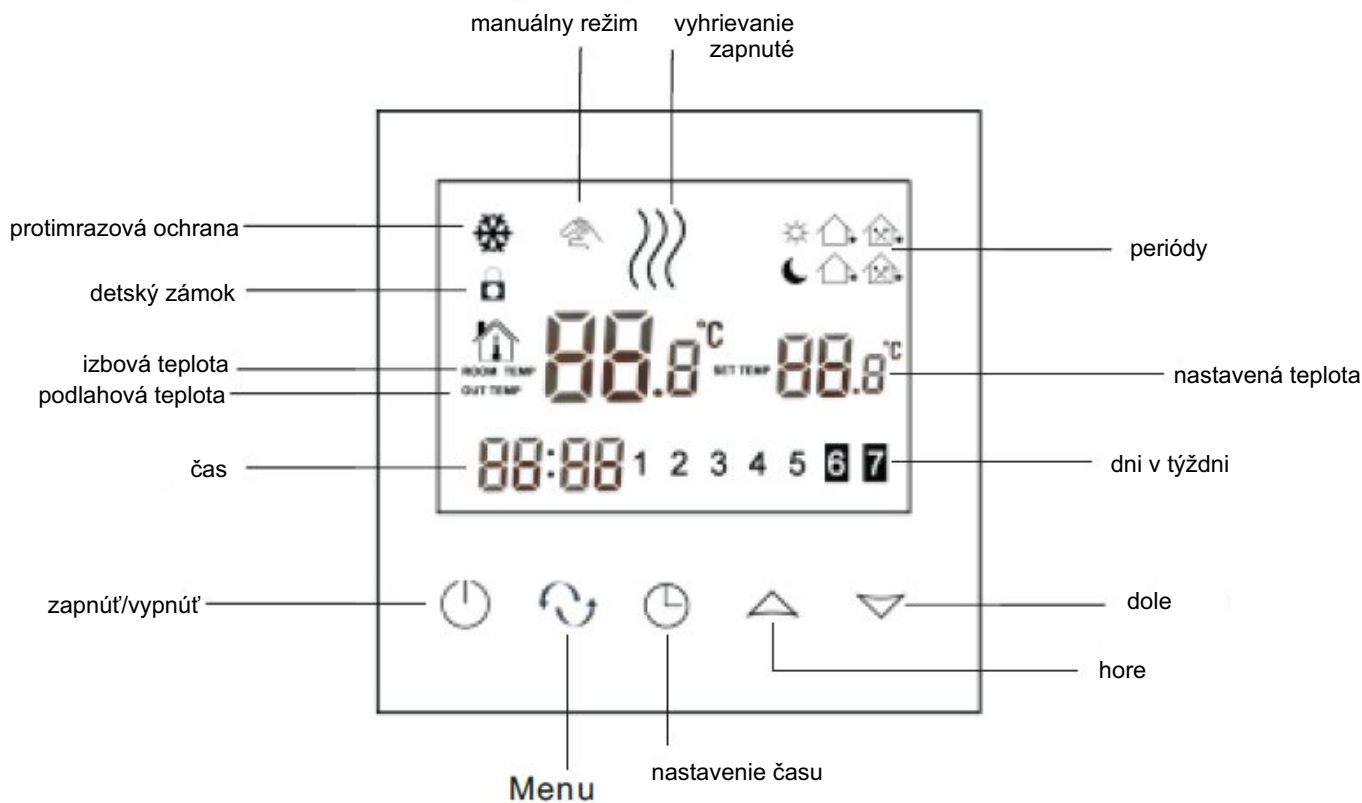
manuálny režim

vyhrievanie zapnuté

protimrazová ochrana

periódy

detský zámok

izbová teplota

podlahová teplota

ROOM TEMP

OUT TEMP

88.8°C

SET TEMP

88.8°C

nastavená teplota

čas

88:88 1 2 3 4 5 6 7

dni v týždni

zapnúť/vypnúť

dole

hore

Menu

nastavenie času